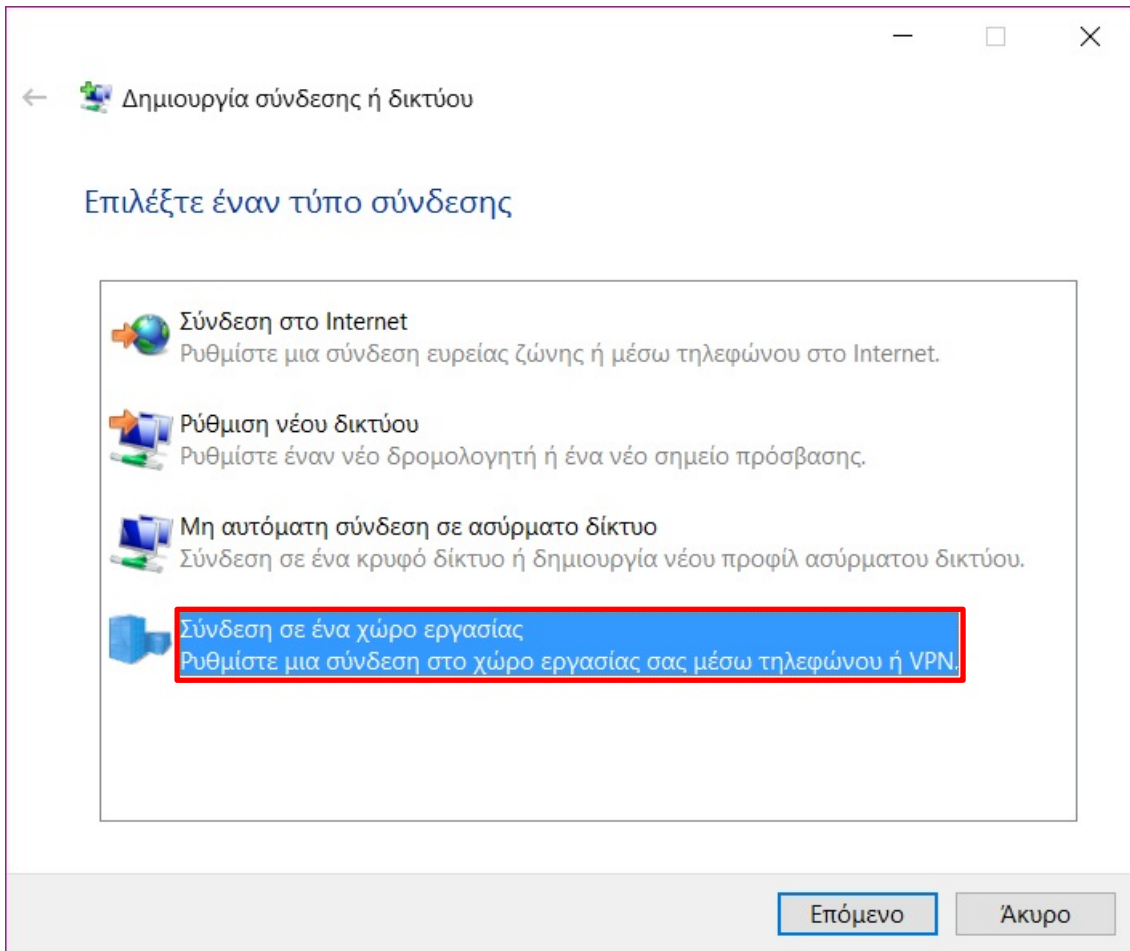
Δημιουργία σύνδεσης ή δικτύου

Επιλέξτε έναν τύπο σύνδεσης

Σύνδεση στο Internet
Ρυθμίστε μια σύνδεση ευρείας ζώνης ή μέσω τηλεφώνου στο Internet.

Ρύθμιση νέου δικτύου
Ρυθμίστε έναν νέο δρομολογητή ή ένα νέο σημείο πρόσβασης.

Μη αυτόματη σύνδεση σε ασύρματο δίκτυο
Σύνδεση σε ένα κρυφό δίκτυο ή δημιουργία νέου προφίλ ασύρματου δικτύου.

Σύνδεση σε ένα χώρο εργασίας
Ρυθμίστε μια σύνδεση στο χώρο εργασίας σας μέσω τηλεφώνου ή VPN.

Επόμενο
Άκυρο